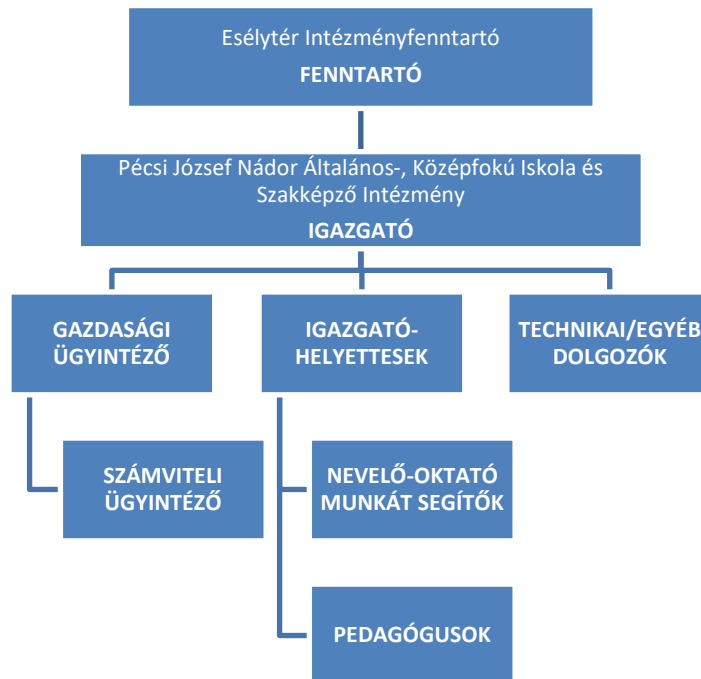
Esélytér Intézményfenntartó
FENNTARTÓ

Pécsi József Nádor Általános-, Középfokú Iskola és Szakképző Intézmény
IGAZGATÓ

GAZDASÁGI ÜGYINTÉZŐ

IGAZGATÓ-HELYETTESEK

TECHNIKAI/EGYÉB DOLGOZÓK

SZÁMVITELI ÜGYINTÉZŐ

NEVELŐ-OKTATÓ MUNKÁT SEGÍTŐK

PEDAGÓGUSOK